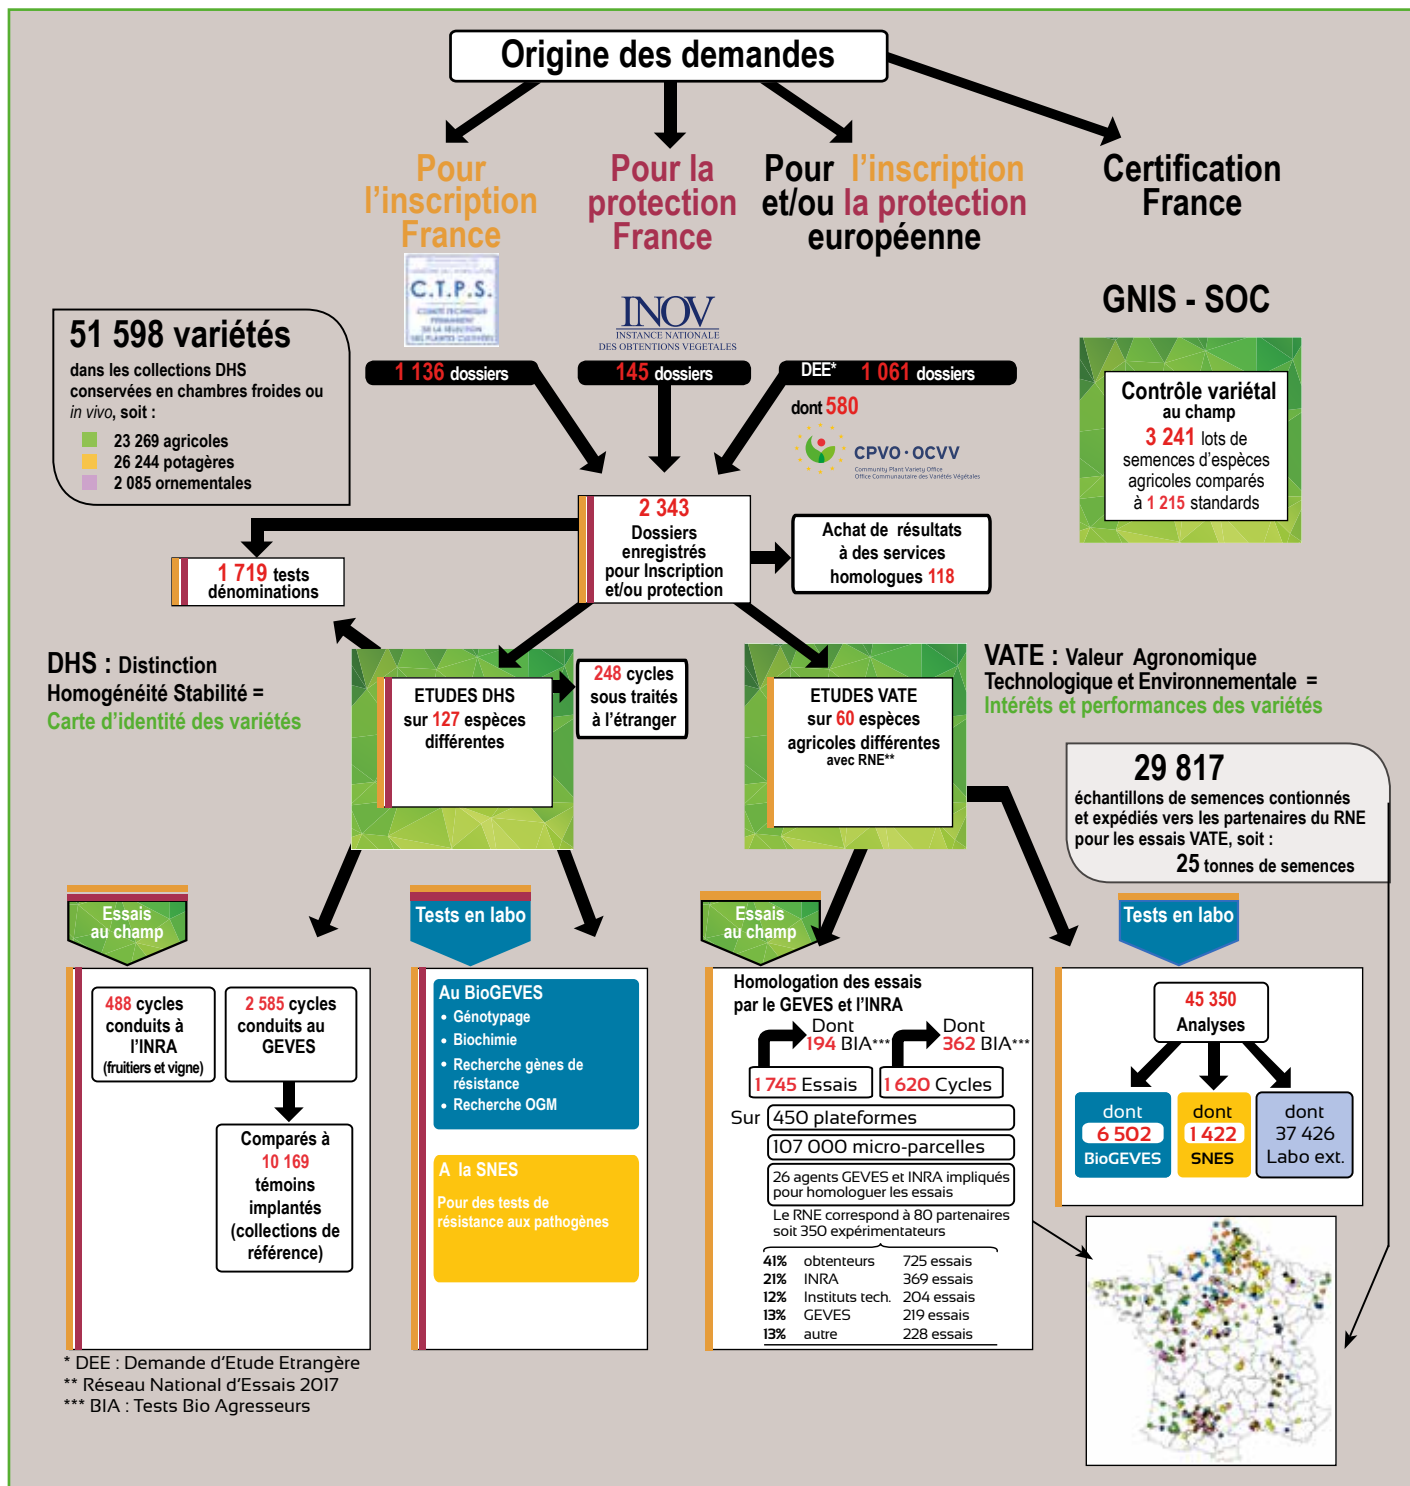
Origine des demandes

Pour l'inscription France

Pour la protection France

Pour l'inscription et/ou la protection européenne

Certification France

C.T.P.S.
COMITE TECHNIQUE PERMANENT DE LA SELECTION DES PLANTES CULTIVEES

INOV
INSTANCE NATIONALE DES OBTENTIONS VEGETALES

GNIS - SOC

51 598 variétés
dans les collections DHS conservées en chambres froides ou *in vivo*, soit :
23 269 agricoles
26 244 potagères
2 085 ornementales

1 136 dossiers

145 dossiers

DEE* 1 061 dossiers
dont 580

CPVO · OCVV
Community Plant Variety Office
Office Communautaire des Variétés Végétales

Contrôle variétal au champ
3 241 lots de semences d'espèces agricoles comparés à 1 215 standards

2 343 Dossiers enregistrés pour Inscription et/ou protection

1 719 tests dénominations

Achat de résultats à des services homologues 118

DHS : Distinction Homogénéité Stabilité =
Carte d'identité des variétés

ETUDES DHS sur 127 espèces différentes

248 cycles sous traités à l'étranger

ETUDES VATE sur 60 espèces agricoles différentes avec RNE**

VATE : Valeur Agronomique Technologique et Environnementale =
Intérêts et performances des variétés

29 817
échantillons de semences contionnés et expédiés vers les partenaires du RNE pour les essais VATE, soit :
25 tonnes de semences

Essais au champ

Tests en labo

Essais au champ

Tests en labo

488 cycles conduits à l'INRA (fruitiers et vigne)

2 585 cycles conduits au GEVES

Comparés à 10 169 témoins implantés (collections de référence)

Au BioGEVES
• Génotypage
• Biochimie
• Recherche gènes de résistance
• Recherche OGM

A la SNES
Pour des tests de résistance aux pathogènes

Homologation des essais par le GEVES et l'INRA
Dont 194 BIA***
Dont 362 BIA***
1 745 Essais
1 620 Cycles
Sur 450 plateformes
107 000 micro-parcelles
26 agents GEVES et INRA impliqués pour homologuer les essais
Le RNE correspond à 80 partenaires soit 350 expérimentateurs

| | | |
|---|---|---|
| 41% | obtenteurs | 725 essais |
| 21% | INRA | 369 essais |
| 12% | Instituts tech. | 204 essais |
| 13% | GEVES | 219 essais |
| 13% | autre | 228 essais |

45 350 Analyses
dont 6 502 BioGEVES
dont 1 422 SNES
dont 37 426 Labo ext.

* DEE : Demande d'Etude Etrangère
** Réseau National d'Essais 2017
*** BIA : Tests Bio Agresseurs